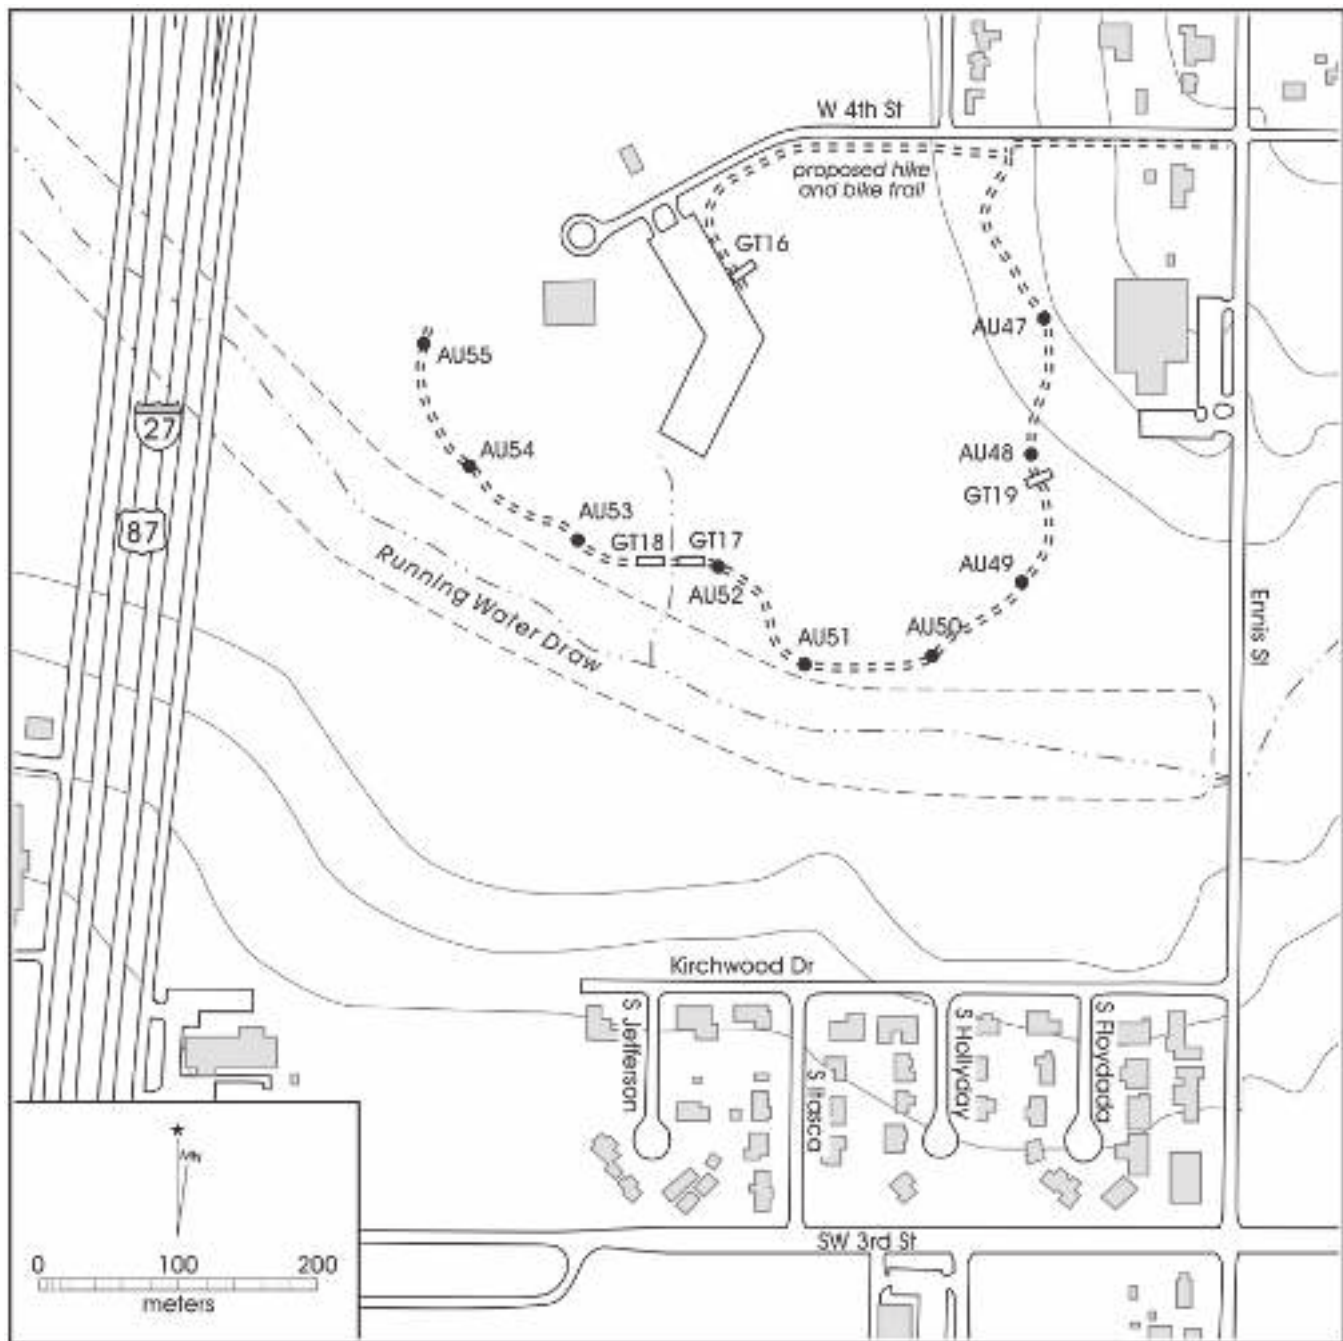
W 4th St

proposed hike and bike trail

GT16

AU55

AU47

27

AU54

AU48

GT19

87

AU53

GT18

GT17

AU52

AU49

Running Water Draw

AU51

AU50

Ennis St

Kirchwood Dr

S Jefferson

S Itasca

S Hollyday

S Floydada

MN

0 100 200

meters

SW 3rd St